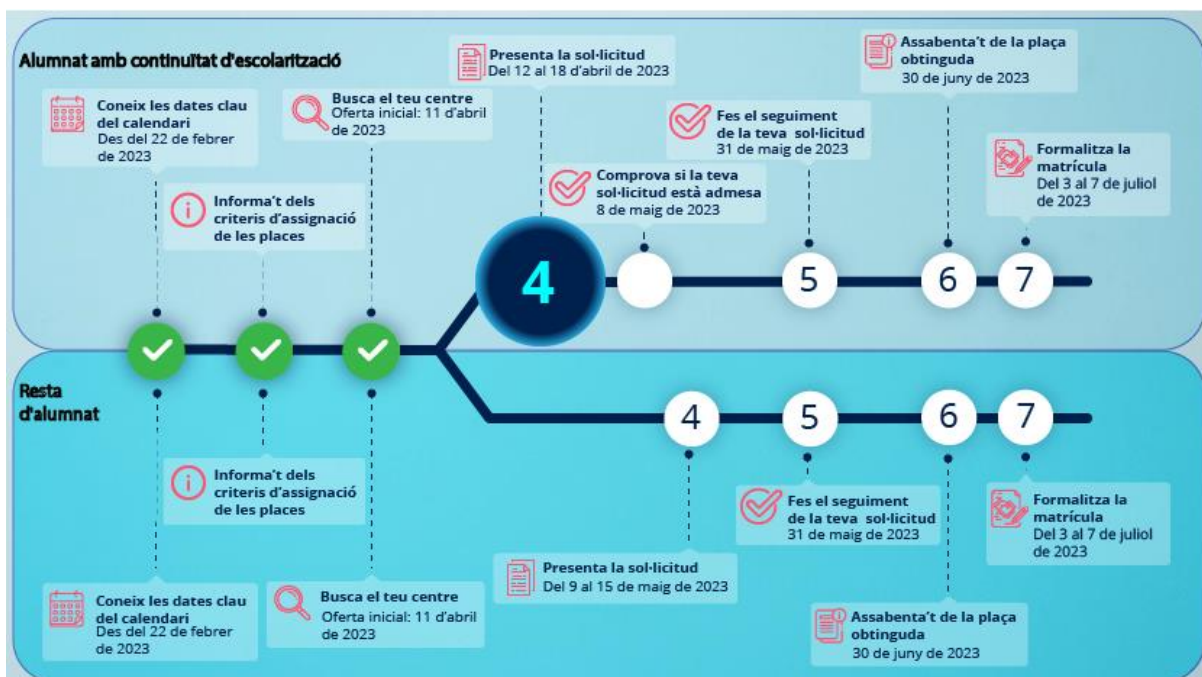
Alumnat amb continuïtat d'escolarització

Coneix les dates clau del calendari
Des del 22 de febrer de 2023

Informa't dels criteris d'assignació de les places

Busca el teu centre
Oferta inicial: 11 d'abril de 2023

Presenta la sol·licitud
Del 12 al 18 d'abril de 2023

Comprova si la teva sol·licitud està admesa
8 de maig de 2023

Fes el seguiment de la teva sol·licitud
31 de maig de 2023

Assabenta't de la plaça obtinguda
30 de juny de 2023

Formalitza la matrícula
Del 3 al 7 de juliol de 2023

4

5

6

7

Resta d'alumnat

4

5

6

7

Informa't dels criteris d'assignació de les places

Fes el seguiment de la teva sol·licitud
31 de maig de 2023

Formalitza la matrícula
Del 3 al 7 de juliol de 2023

Presenta la sol·licitud
Del 9 al 15 de maig de 2023

Coneix les dates clau del calendari
Des del 22 de febrer de 2023

Busca el teu centre
Oferta inicial: 11 d'abril de 2023

Assabenta't de la plaça obtinguda
30 de juny de 2023